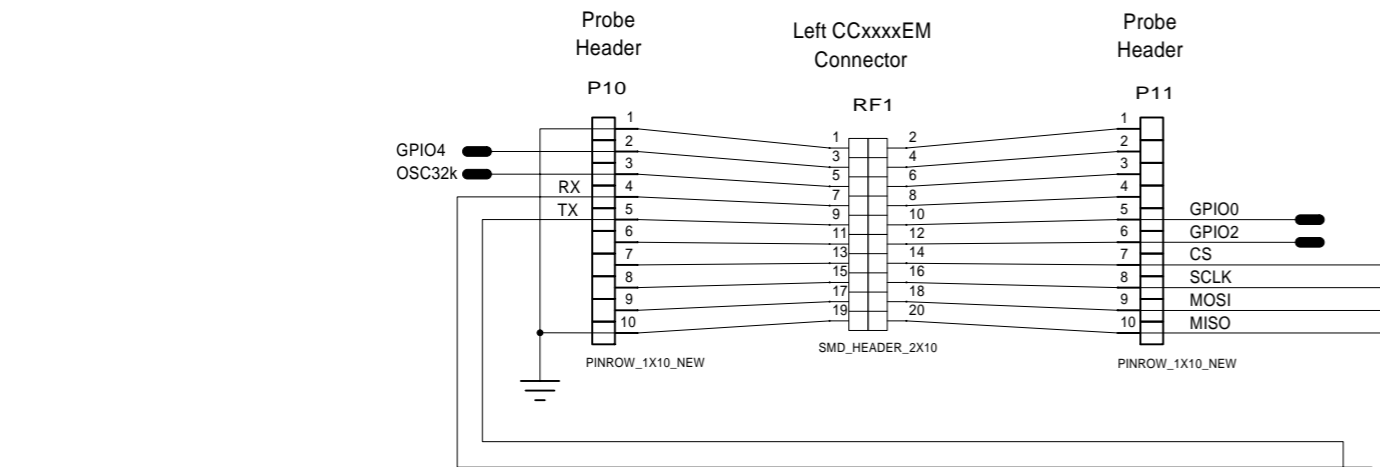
Probe Header

P10

Left CCxxxxEM Connector

RF1

Probe Header

P11

GPIO4
OSC32k
RX
TX

1
2
3
4
5
6
7
8
9
10

1 2
3 4
5 6
7 8
9 10
11 12
13 14
15 16
17 18
19 20

1
2
3
4
5
6
7
8
9
10

GPIO0
GPIO2
CS
SCLK
MOSI
MISO

PINROW_1X10_NEW

SMD_HEADER_2X10

PINROW_1X10_NEW